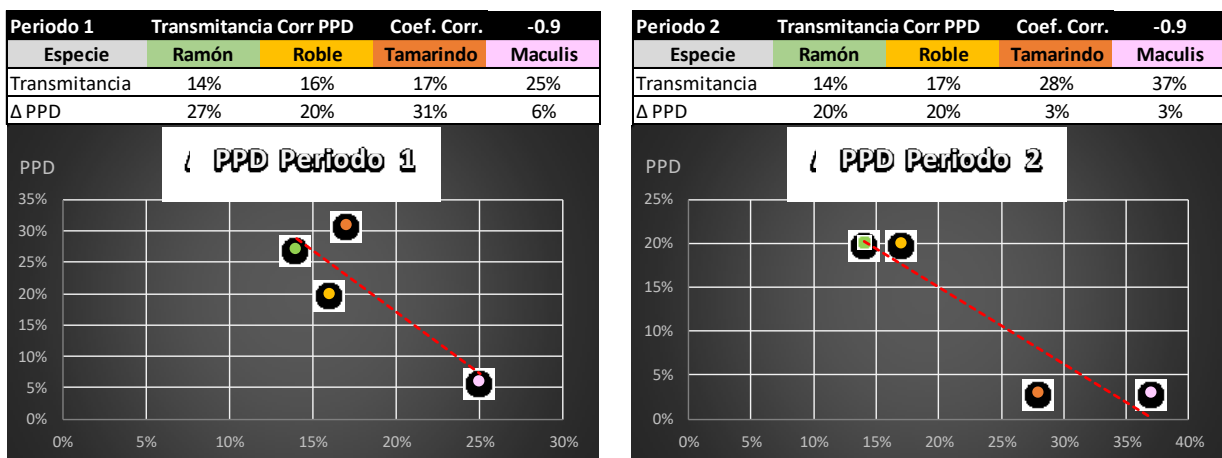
| Periodo 1 | Transmitancia Corr PPD | | Coef. Corr. | -0.9 |
|---|---|---|---|---|
| Especie | Ramón | Roble | Tamarindo | Maculis |
| Transmitancia | 14% | 16% | 17% | 25% |
| Δ PPD | 27% | 20% | 31% | 6% |

PPD

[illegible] PPD Periodo 1

35%
30%
25%
20%
15%
10%
5%
0%

0% 5% 10% 15% 20% 25% 30%

| Periodo 2 | Transmitancia Corr PPD | | Coef. Corr. | -0.9 |
|---|---|---|---|---|
| Especie | Ramón | Roble | Tamarindo | Maculis |
| Transmitancia | 14% | 17% | 28% | 37% |
| Δ PPD | 20% | 20% | 3% | 3% |

PPD

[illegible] PPD Periodo 2

25%
20%
15%
10%
5%
0%

0% 5% 10% 15% 20% 25% 30% 35% 40%